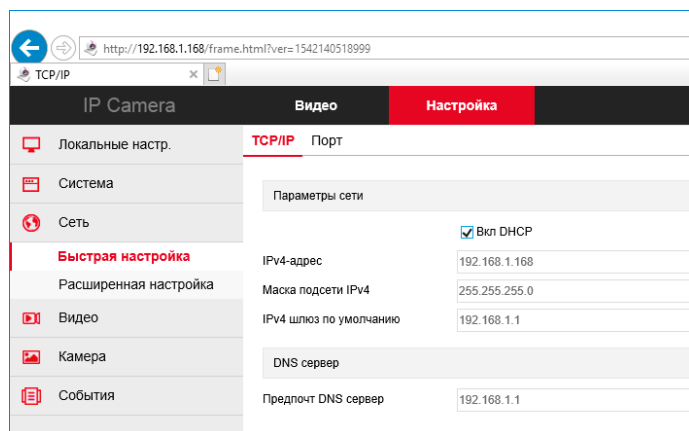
http://192.168.1.168/frame.html?ver=1542140518999

TCP/IP ×

IP Camera Видео Настройка

Локальные настр.

Система

Сеть

Быстрая настройка

Расширенная настройка

Видео

Камера

События

TCP/IP Порт

Параметры сети

Вкл DHCP

| | |
|---|---|
| IPv4-адрес | 192.168.1.168 |
| Маска подсети IPv4 | 255.255.255.0 |
| IPv4 шлюз по умолчанию | 192.168.1.1 |

DNS сервер

| | |
|---|---|
| Предпочт DNS сервер | 192.168.1.1 |